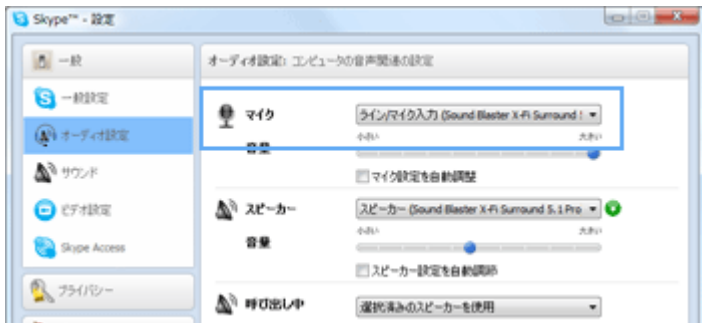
Skype™ - 設定

一般

一般設定

オーディオ設定

サウンド

ビデオ設定

Skype Access

プライバシー

オーディオ設定: コンピュータの音声関連の設定

マイク

ライン/マイク入力 (Sound Blaster X-Fi Surround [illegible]

小さい

大きい

音量

マイク設定を自動調整

スピーカー

スピーカー (Sound Blaster X-Fi Surround 5.1 Pro

小さい

大きい

音量

スピーカー設定を自動調節

呼び出し中

選択済みのスピーカーを使用